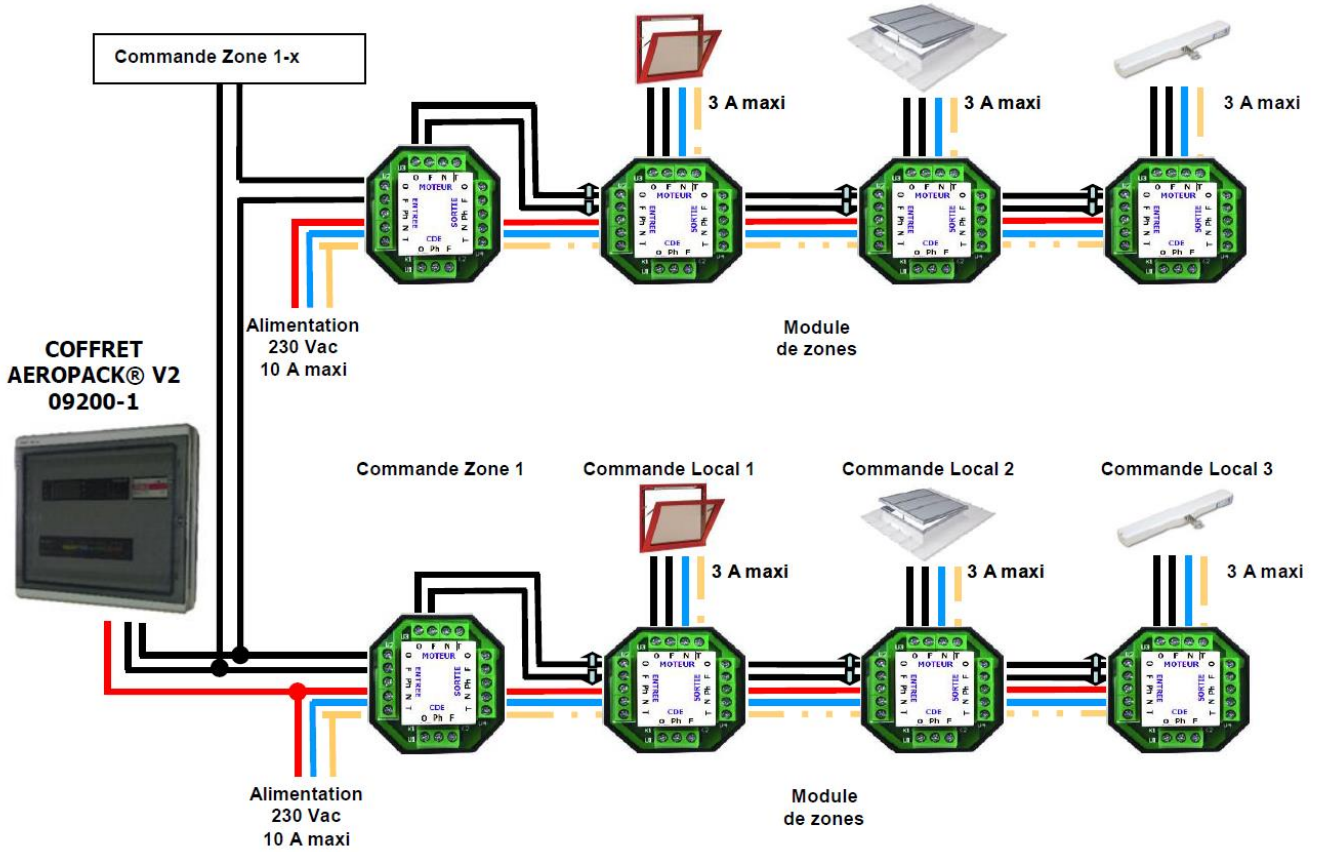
Commande Zone 1-x

3 A maxi

3 A maxi

3 A maxi

Alimentation
230 Vac
10 A maxi

Module
de zones

COFFRET
AEROPACK® V2
09200-1

Commande Zone 1

Commande Local 1

Commande Local 2

Commande Local 3

3 A maxi

3 A maxi

3 A maxi

Alimentation
230 Vac
10 A maxi

Module
de zones